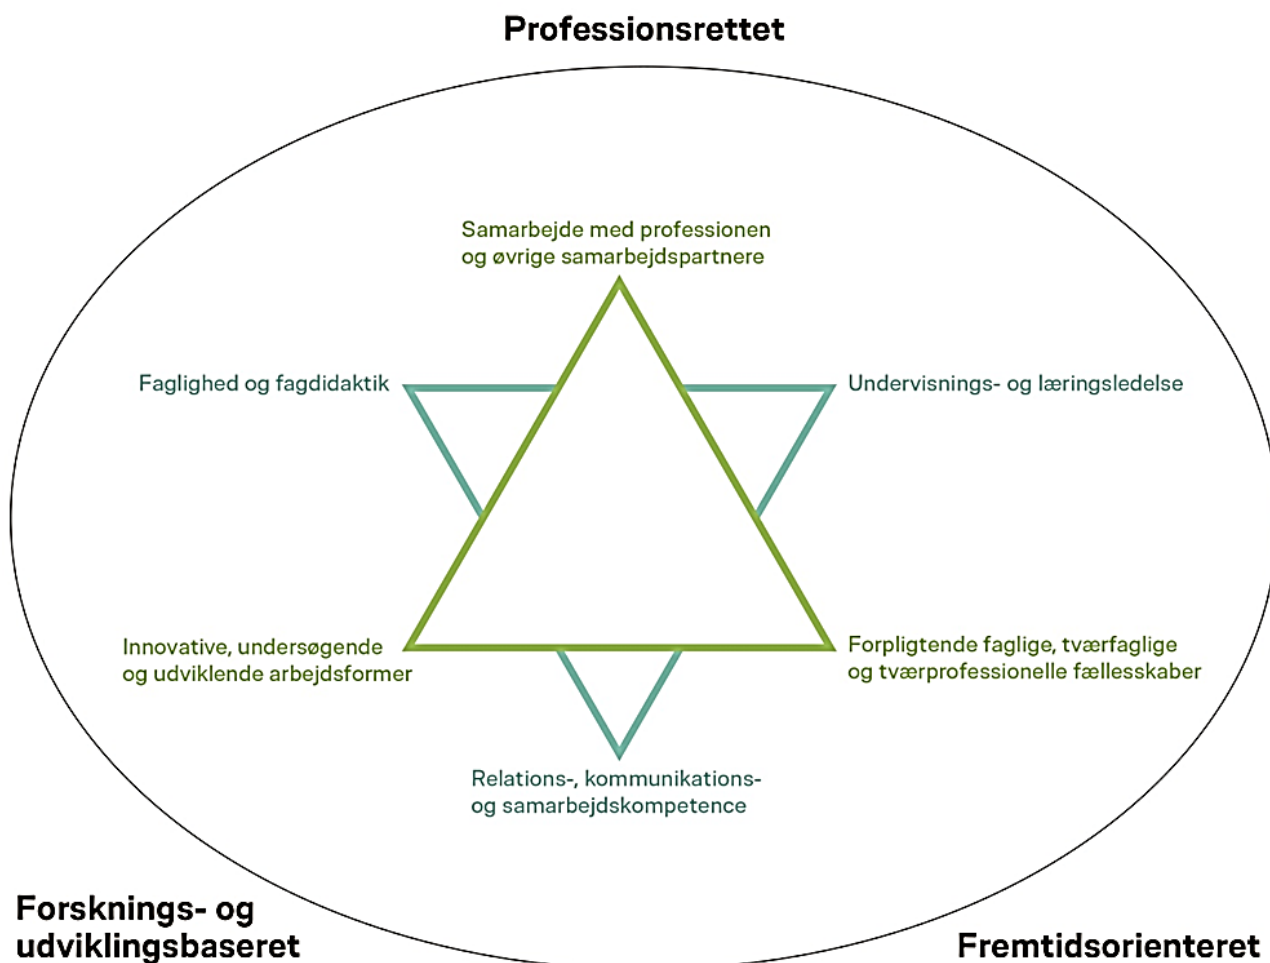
Professionsrettet

Samarbejde med professionen og øvrige samarbejdspartnere

Faglighed og fagdidaktik

Undervisnings- og læringsledelse

Innovative, undersøgende og udviklende arbejdsformer

Forpligtende faglige, tværfaglige og tværprofessionelle fællesskaber

Relations-, kommunikations- og samarbejdskompetence

Forsknings- og udviklingsbaseret

Fremtidsorienteret